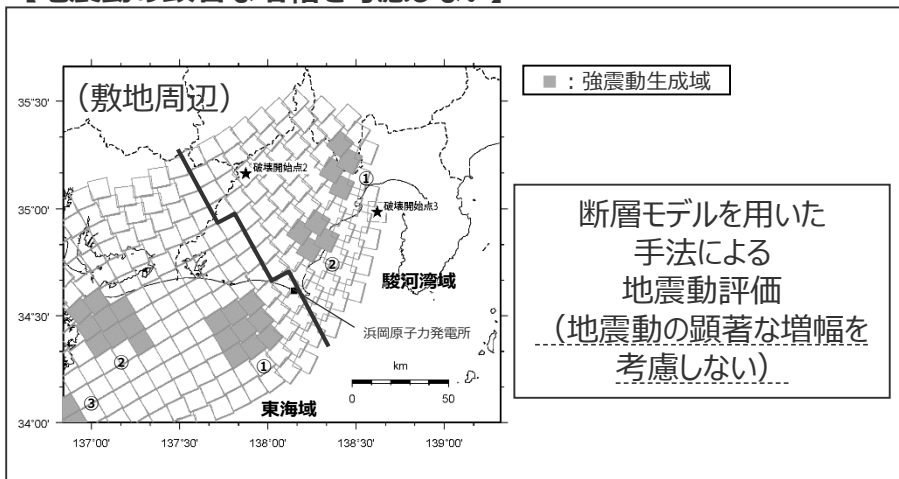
【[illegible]】

■：強震動生成域

（敷地周辺）

35°30'
35°00'
34°30'
34°00'

137°00'
137°30'
138°00'
138°30'
139°00'

破壊開始点2
破壊開始点3
①
②
駿河湾域
浜岡原子力発電所
②
①
③
東海域
km
0
50

断層モデルを用いた
手法による
地震動評価
（地震動の顕著な増幅を
考慮しない）